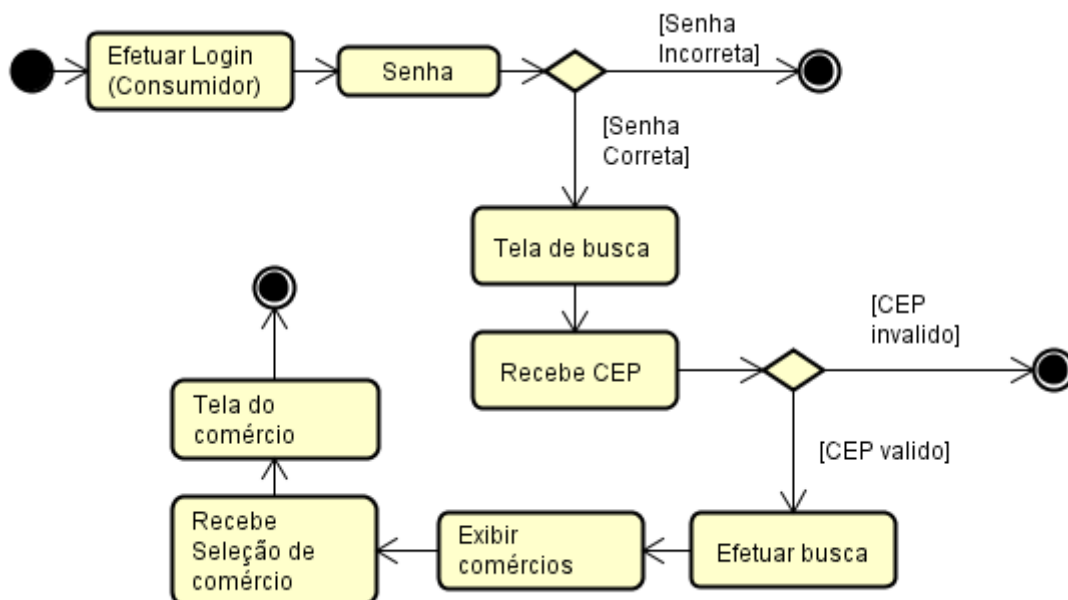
Efetuar Login (Consumidor)

Senha

[Senha Incorreta]

[Senha Correta]

Tela de busca

Recebe CEP

[CEP invalido]

[CEP valido]

Efetuar busca

Exibir comércios

Recebe Seleção de comércio

Tela do comércio